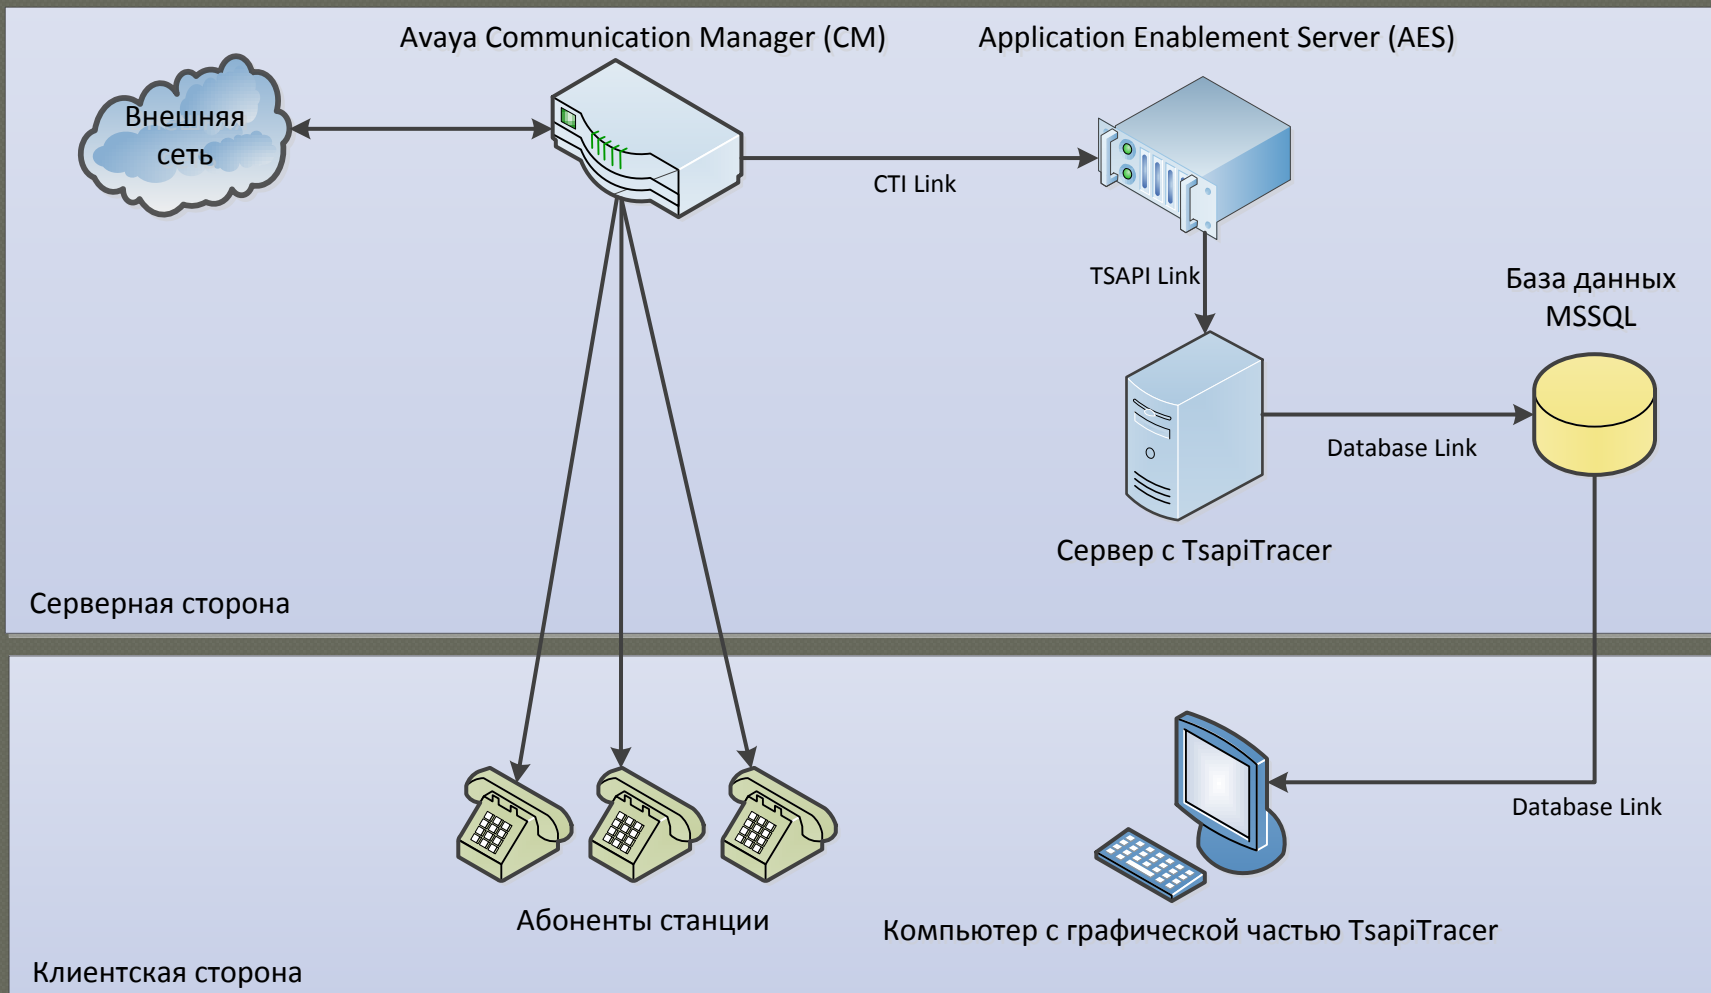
Avaya Communication Manager (CM)

Application Enablement Server (AES)

Внешняя сеть

CTI Link

TSAPI Link

База данных MSSQL

Database Link

Сервер с TsapiTracer

Серверная сторона

Database Link

Абоненты станции

Компьютер с графической частью TsapiTracer

Клиентская сторона